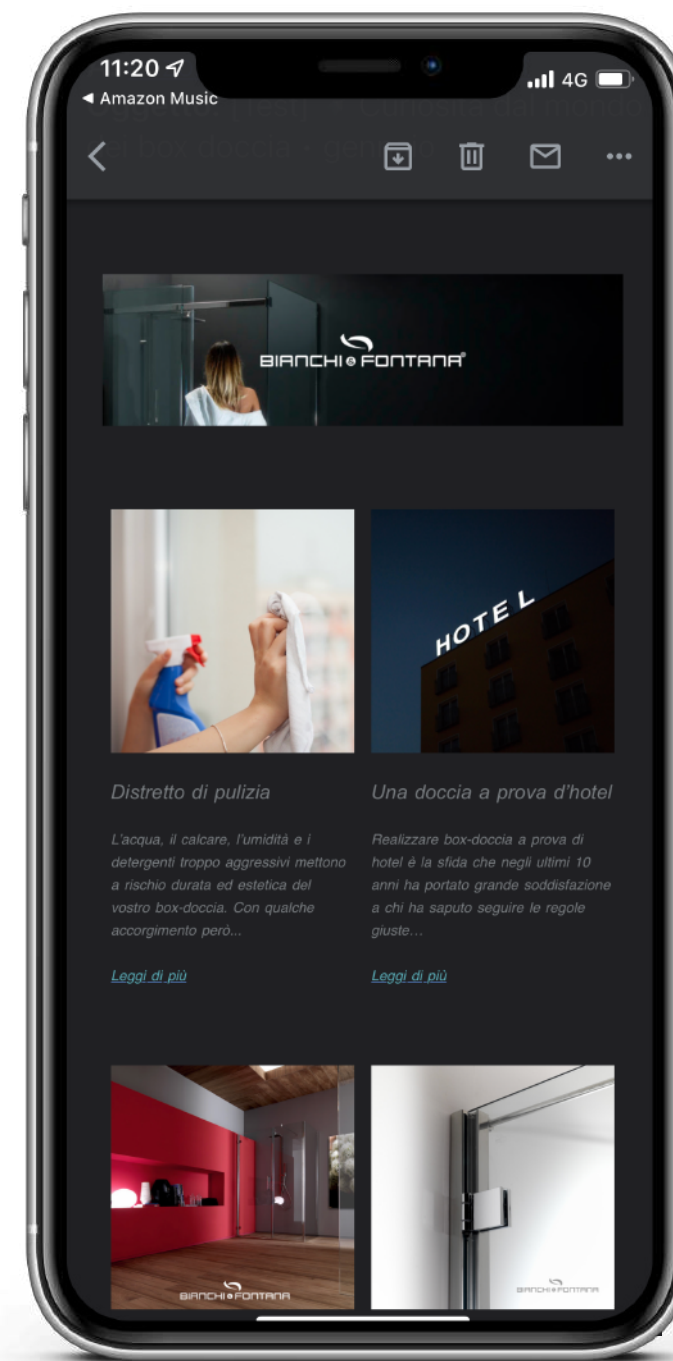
11:20
◂ Amazon Music
4G

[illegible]

BIANCHI e FONTANA®

HOTEL

Distretto di pulizia

L'acqua, il calcare, l'umidità e i detergenti troppo aggressivi mettono a rischio durata ed estetica del vostro box-doccia. Con qualche accorgimento però...

Leggi di più

Una doccia a prova d'hotel

Realizzare box-doccia a prova di hotel è la sfida che negli ultimi 10 anni ha portato grande soddisfazione a chi ha saputo seguire le regole giuste...

Leggi di più

BIANCHI e FONTANA

BIANCHI e FONTANA